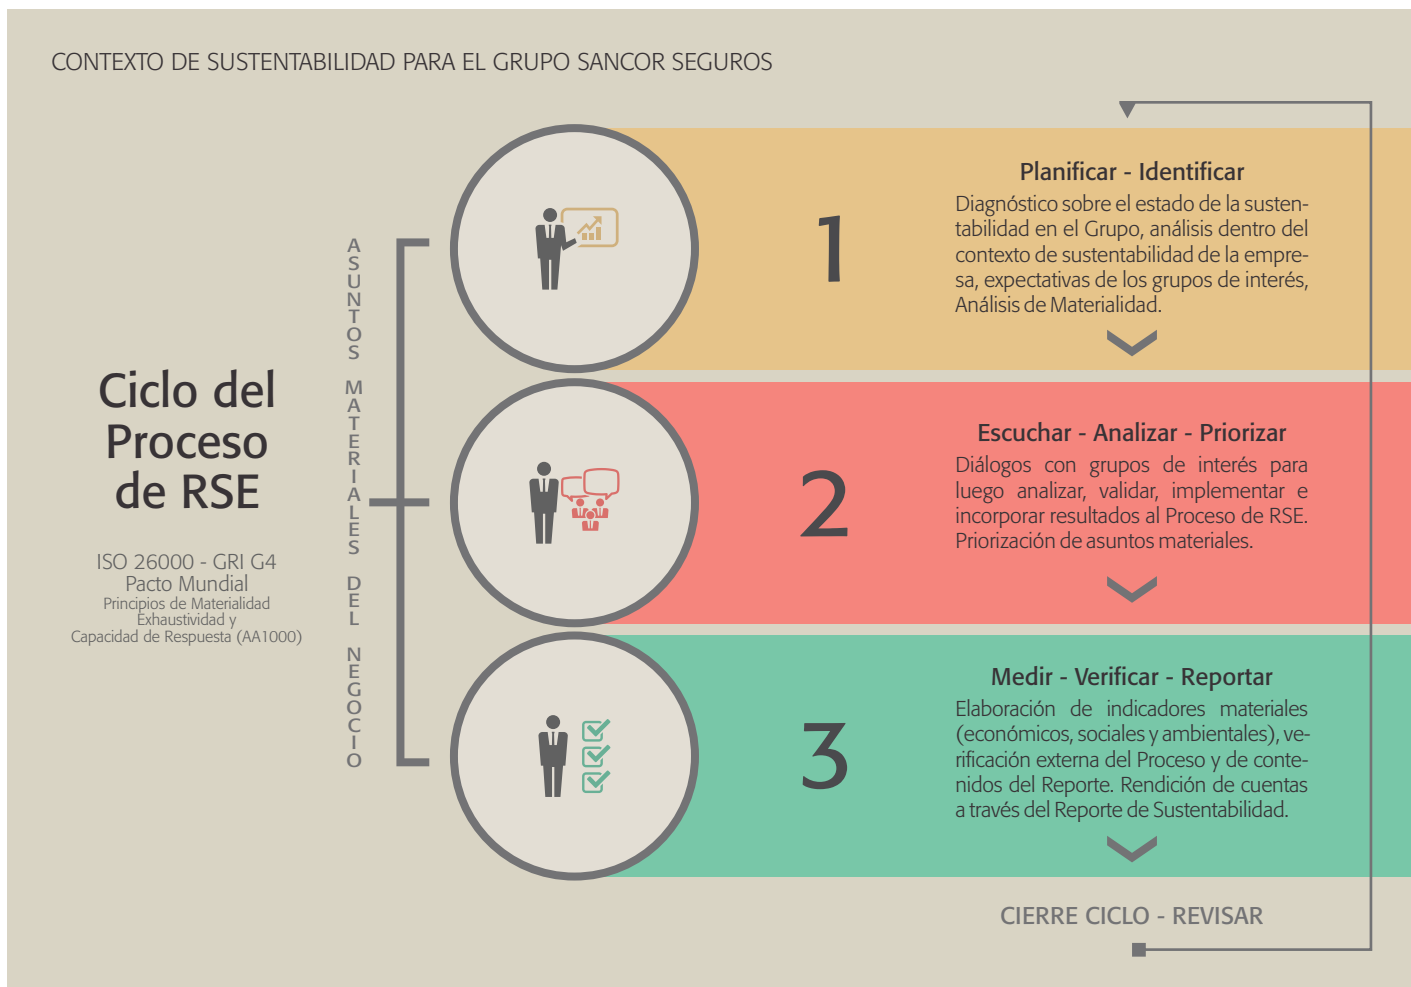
CONTEXTO DE SUSTENTABILIDAD PARA EL GRUPO SANCOR SEGUROS

Ciclo del Proceso de RSE

ISO 26000 - GRI G4
Pacto Mundial
Principios de Materialidad
Exhaustividad y
Capacidad de Respuesta (AA1000)

ASUNTOS MATERIALES DEL NEGOCIO

1

Planificar - Identificar
Diagnóstico sobre el estado de la sustentabilidad en el Grupo, análisis dentro del contexto de sustentabilidad de la empresa, expectativas de los grupos de interés, Análisis de Materialidad.

2

Escuchar - Analizar - Priorizar
Diálogos con grupos de interés para luego analizar, validar, implementar e incorporar resultados al Proceso de RSE. Priorización de asuntos materiales.

3

Medir - Verificar - Reportar
Elaboración de indicadores materiales (económicos, sociales y ambientales), verificación externa del Proceso y de contenidos del Reporte. Rendición de cuentas a través del Reporte de Sustentabilidad.

CIERRE CICLO - REVISAR